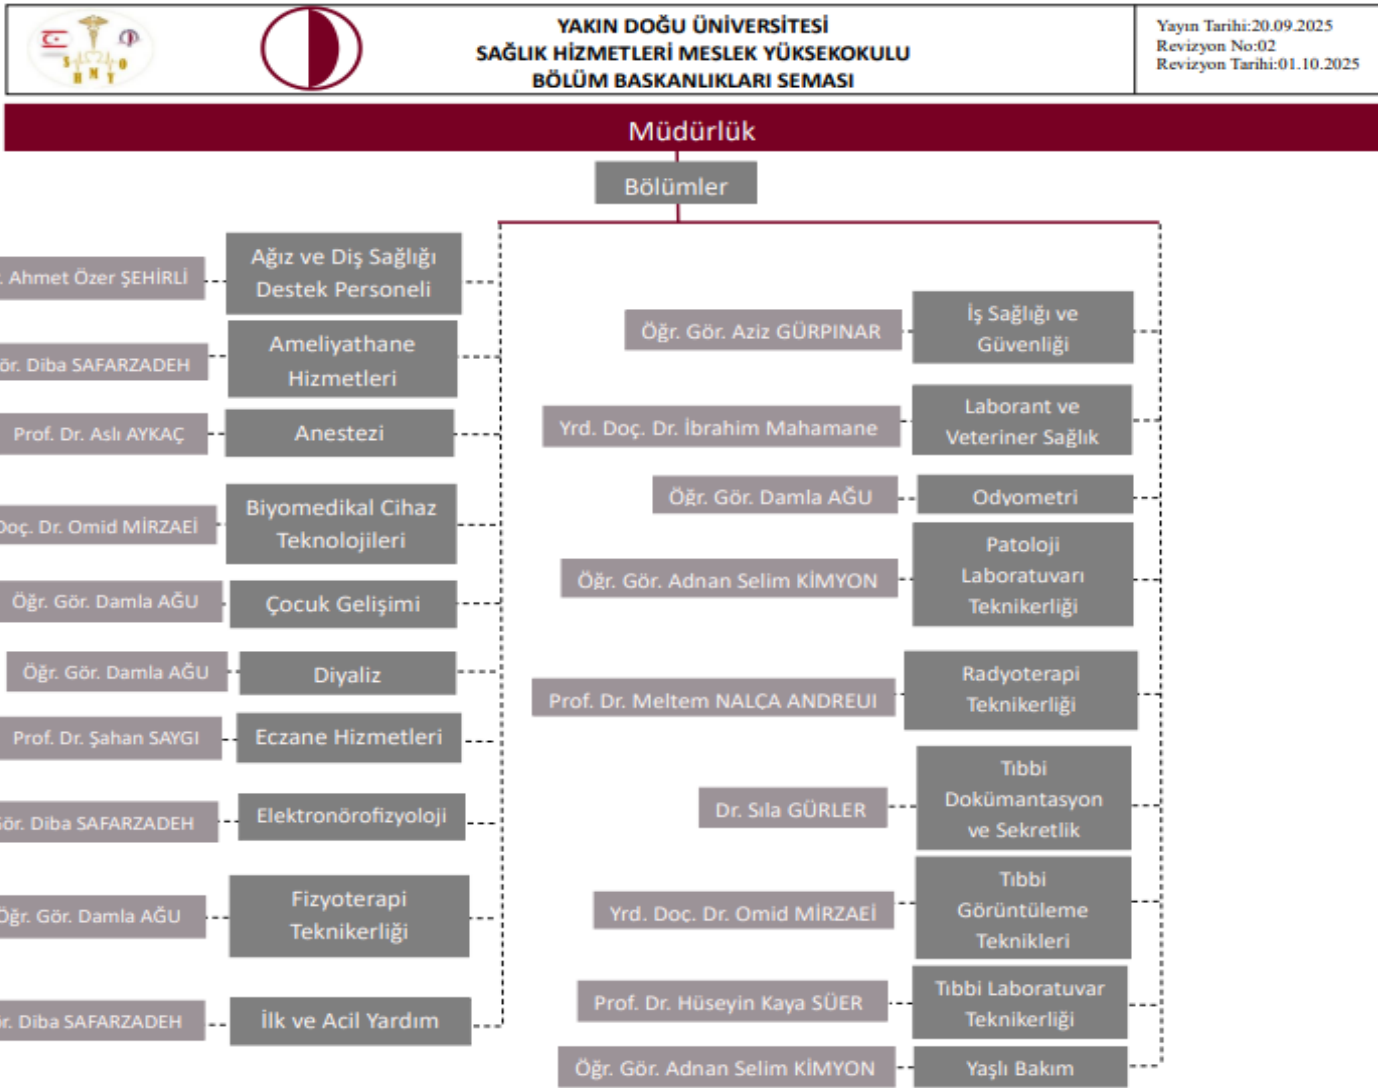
S H M Y O

YAKIN DOĞU ÜNİVERSİTESİ
SAĞLIK HİZMETLERİ MESLEK YÜKSEKOKULU
BÖLÜM BASKANLIKLARI SEMASI

Yayın Tarihi:20.09.2025
Revizyon No:02
Revizyon Tarihi:01.10.2025

Müdürlük

Bölümler

. Ahmet Özer ŞEHİRLİ — Ağız ve Diş Sağlığı Destek Personeli

ör. Diba SAFARZADEH — Ameliyathane Hizmetleri

Prof. Dr. Aslı AYKAÇ — Anestezi

Doç. Dr. Omid MİRZAEİ — Biyomedikal Cihaz Teknolojileri

Öğr. Gör. Damla AĞU — Çocuk Gelişimi

Öğr. Gör. Damla AĞU — Diyaliz

Prof. Dr. Şahan SAYGI — Eczane Hizmetleri

ör. Diba SAFARZADEH — Elektronörofizyoloji

Öğr. Gör. Damla AĞU — Fizyoterapi Teknikerliği

r. Diba SAFARZADEH — İlk ve Acil Yardım

Öğr. Gör. Aziz GÜRPINAR — İş Sağlığı ve Güvenliği

Yrd. Doç. Dr. İbrahim Mahamane — Laborant ve Veteriner Sağlık

Öğr. Gör. Damla AĞU — Odyometri

Öğr. Gör. Adnan Selim KİMYON — Patoloji Laboratuvarı Teknikerliği

Prof. Dr. Meltem NALÇA ANDREUI — Radyoterapi Teknikerliği

Dr. Sıla GÜRLER — Tıbbi Dokümantasyon ve Sekretlik

Yrd. Doç. Dr. Omid MİRZAEİ — Tıbbi Görüntüleme Teknikleri

Prof. Dr. Hüseyin Kaya SÜER — Tıbbi Laboratuvar Teknikerliği

Öğr. Gör. Adnan Selim KİMYON — Yaşlı Bakım